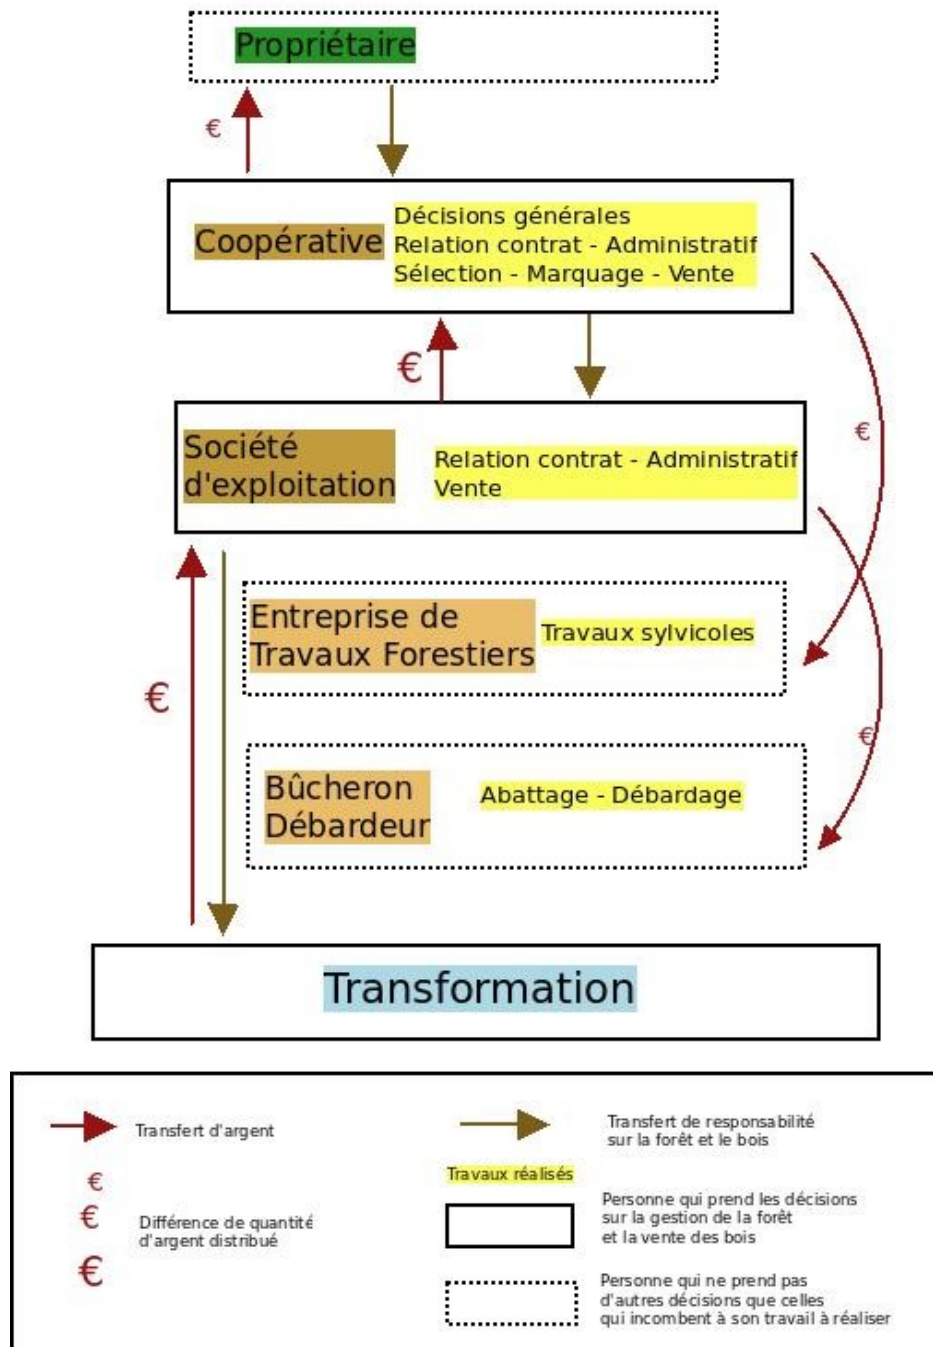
Propriétaire

€

Coopérative

Décisions générales
Relation contrat - Administratif
Sélection - Marquage - Vente

€

€

Société d'exploitation

Relation contrat - Administratif
Vente

€

Entreprise de Travaux Forestiers

Travaux sylvicoles

€

Bûcheron Débardeur

Abattage - Débardage

Transformation

Transfert d'argent

Transfert de responsabilité sur la forêt et le bois

€
€
€

Différence de quantité d'argent distribué

Travaux réalisés

Personne qui prend les décisions sur la gestion de la forêt et la vente des bois

Personne qui ne prend pas d'autres décisions que celles qui incombent à son travail à réaliser